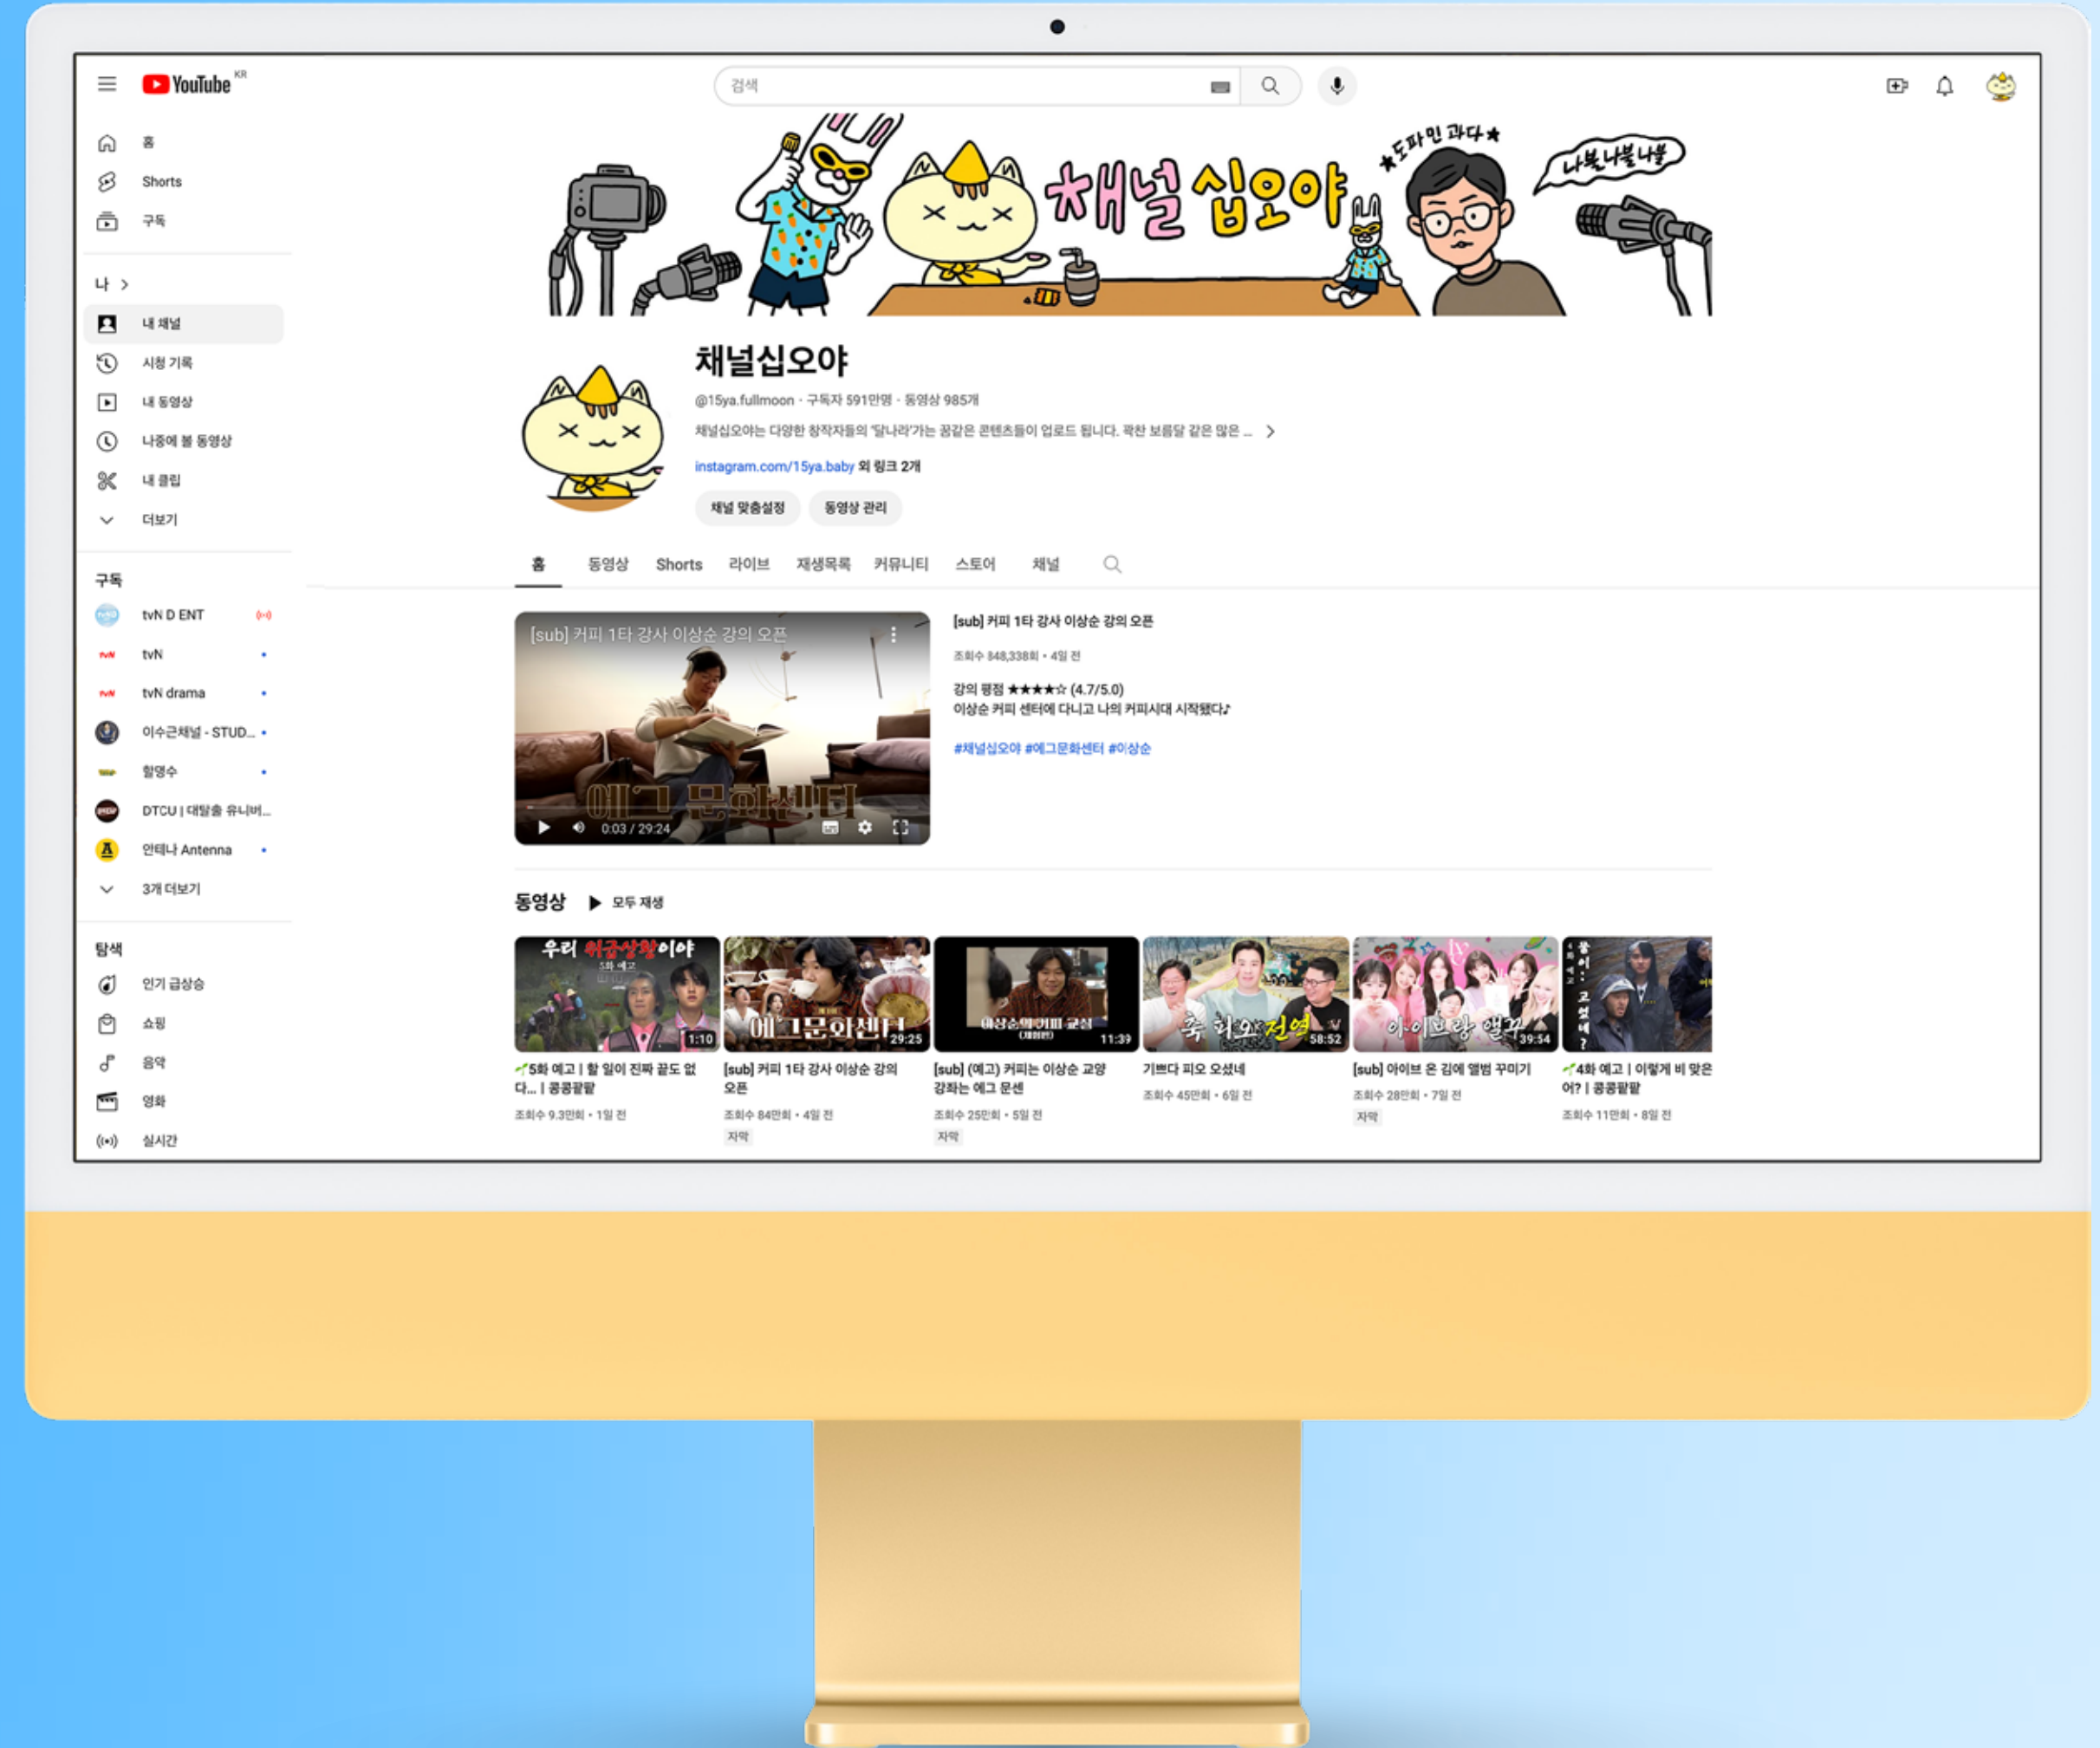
YouTube KR

검색

홈
Shorts
구독

나 >
내 채널
시청 기록
내 동영상
나중에 볼 동영상
내 클립
더보기

구독
tvN D ENT
tvN
tvN drama
이수근채널 - STUD...
할명수
DTCU | 대탈출 유니버...
안테나 Antenna
3개 더보기

탐색
인기 급상승
쇼핑
음악
영화
실시간

채널십오야 ★도파민 과다★ 나불나불나불

채널십오야
@15ya.fullmoon · 구독자 591만명 · 동영상 985개
채널십오야는 다양한 창작자들의 '달나라'가는 꿈같은 콘텐츠들이 업로드 됩니다. 꽉찬 보름달 같은 많은 ... >
instagram.com/15ya.baby 외 링크 2개
채널 맞춤설정 동영상 관리

홈 동영상 Shorts 라이브 재생목록 커뮤니티 스토어 채널

[sub] 커피 1타 강사 이상순 강의 오픈
에그 문화센터
0:03 / 29:24

[sub] 커피 1타 강사 이상순 강의 오픈
조회수 848,338회 • 4일 전
강의 평점 ★★★★☆ (4.7/5.0)
이상순 커피 센터에 다니고 나의 커피시대 시작됐다♪
#채널십오야 #에그문화센터 #이상순

동영상 ▶ 모두 재생

우리 취급상황이야 5화 예고 1:10
5화 예고 | 할 일이 진짜 끝도 없다... | 콩콩팥팥
조회수 9.3만회 • 1일 전

에그문화센터 29:25
[sub] 커피 1타 강사 이상순 강의 오픈
조회수 84만회 • 4일 전
자막

이상순의 커피 교실 11:39
[sub] (예고) 커피는 이상순 교양 강좌는 에그 문센
조회수 25만회 • 5일 전
자막

축 피오 전역 58:52
기쁘다 피오 오셨네
조회수 45만회 • 6일 전

아이브랑 앨꾸 39:54
[sub] 아이브 온 김에 앨범 꾸미기
조회수 28만회 • 7일 전
자막

4화 예고 | 이렇게 비 맞은 어? | 콩콩팥팥
조회수 11만회 • 8일 전